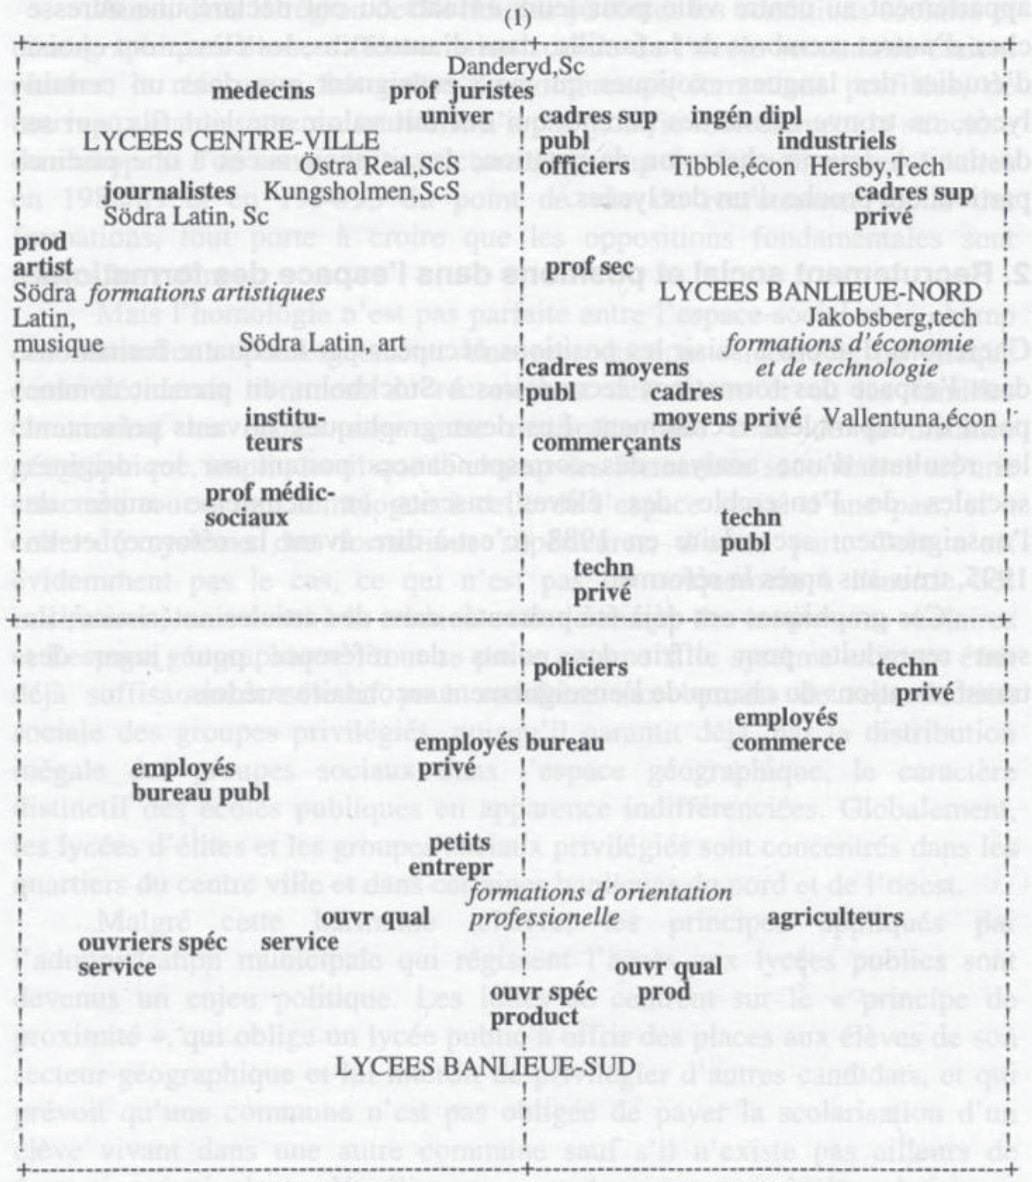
(1)

Danderyd,Sc

medecins

prof juristes

univer

cadres sup publ

ingén dipl

industriels

LYCEES CENTRE-VILLE

Östra Real,ScS

officiers

Tibble,écon

Hersby,Tech

journalistes

Kungsholmen,ScS

cadres sup privé

Södra Latin, Sc

prod artist

Södra Latin, musique

formations artistiques

prof sec

LYCEES BANLIEUE-NORD

Jakobsberg,tech

Södra Latin, art

formations d'économie et de technologie

cadres moyens publ

cadres moyens privé

Vallentuna,écon

instituteurs

commerçants

prof médic-sociaux

techn publ

techn privé

policiers

techn privé

employés commerce

employés bureau privé

employés bureau publ

petits entrepr

formations d'orientation professionelle

ouvr qual service

agriculteurs

ouvriers spéc service

ouvr qual prod

ouvr spéc product

LYCEES BANLIEUE-SUD